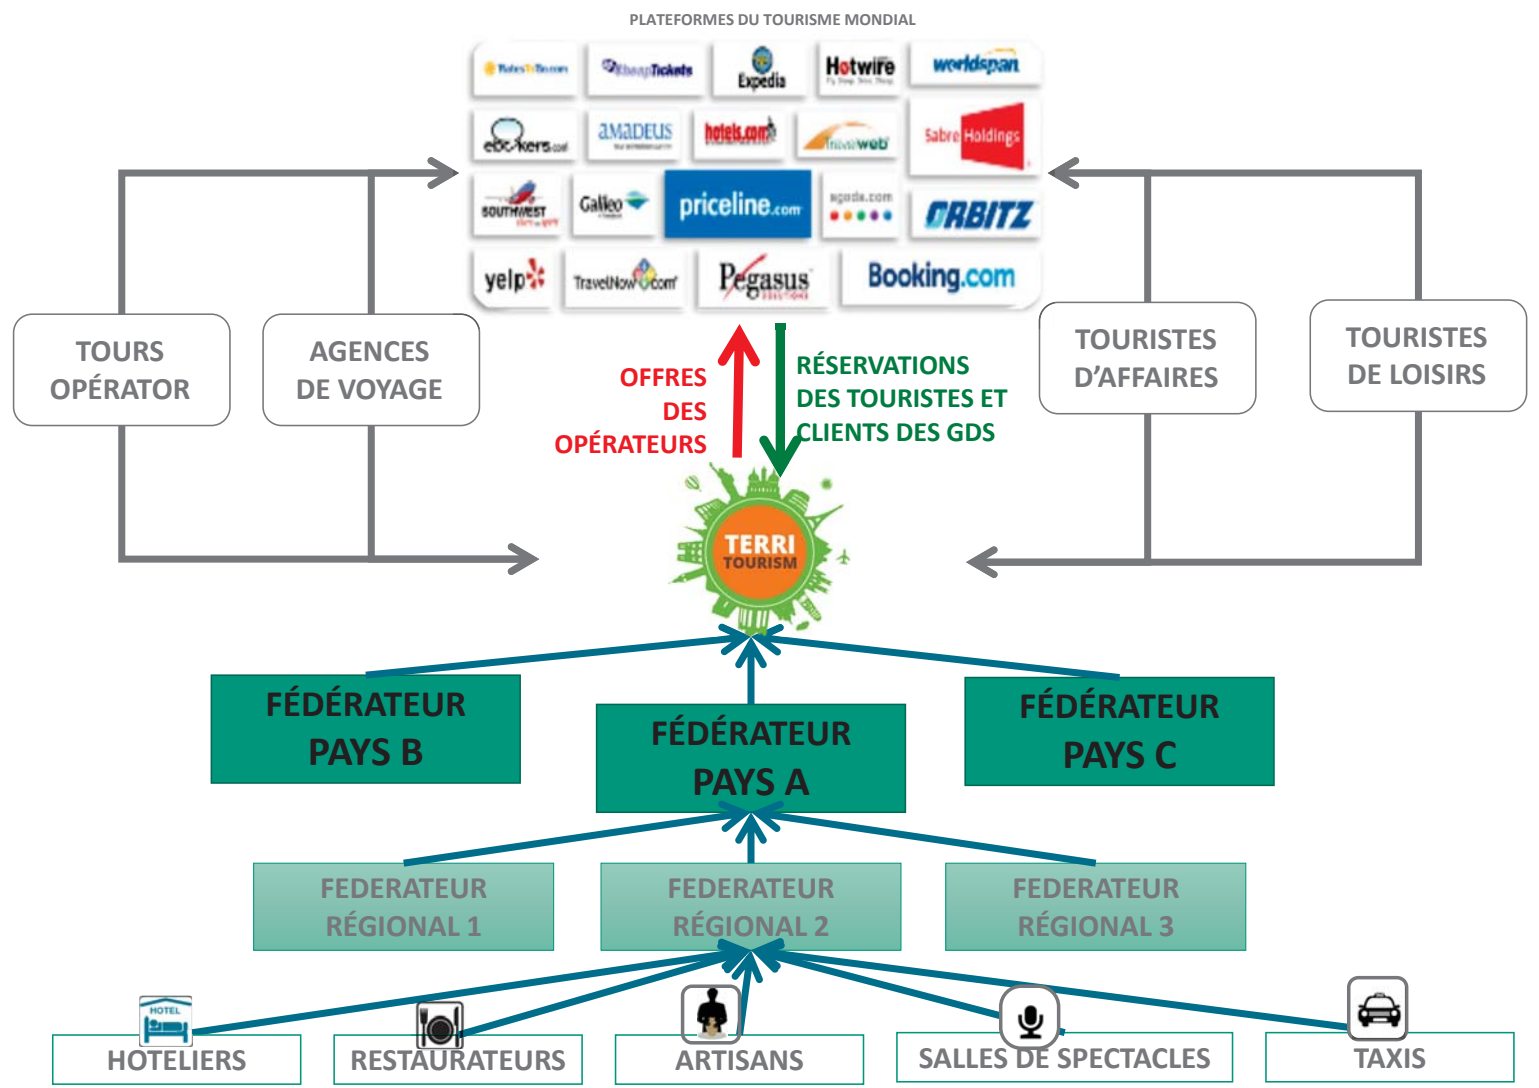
PLATEFORMES DU TOURISME MONDIAL

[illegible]
CheapTickets
Expedia
Hotwire
worldspan
ebookers
amadeus
hotels.com
travelweb
Sabre Holdings
SOUTHWEST
Galileo
priceline.com
agoda.com
ORBITZ
yelp
TravelNow.com
Pegasus
Booking.com

TOURS OPÉRATOR

AGENCES DE VOYAGE

OFFRES DES OPÉRATEURS

RÉSERVATIONS DES TOURISTES ET CLIENTS DES GDS

TOURISTES D'AFFAIRES

TOURISTES DE LOISIRS

TERRI TOURISM

FÉDÉRATEUR PAYS B

FÉDÉRATEUR PAYS A

FÉDÉRATEUR PAYS C

FEDERATEUR RÉGIONAL 1

FEDERATEUR RÉGIONAL 2

FEDERATEUR RÉGIONAL 3

HOTEL

HOTELIERS

RESTAURATEURS

ARTISANS

SALLES DE SPECTACLES

TAXIS